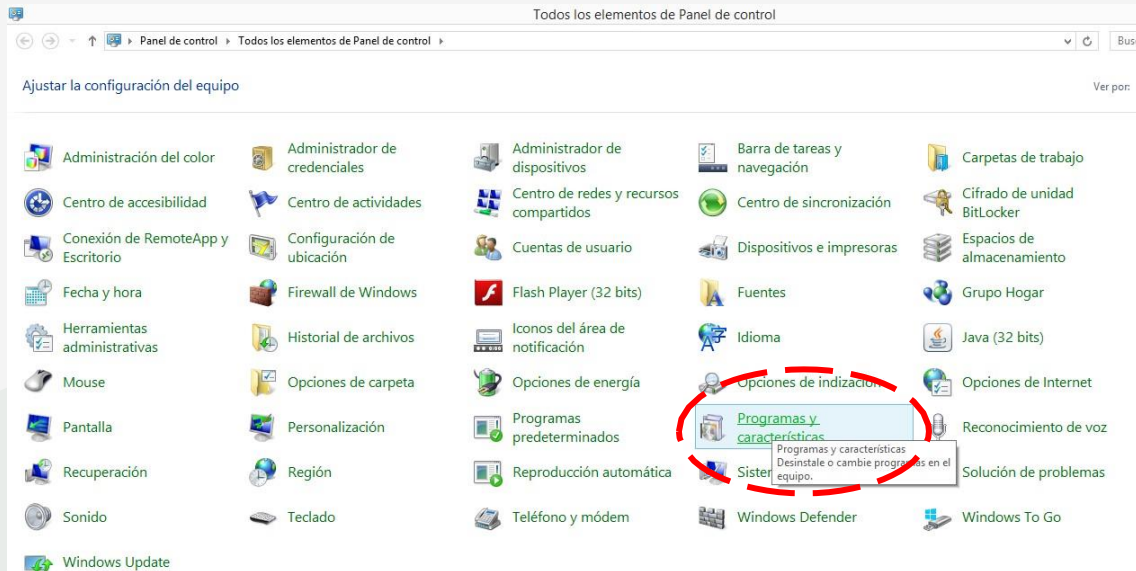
Todos los elementos de Panel de control

Panel de control › Todos los elementos de Panel de control ›

Bus

Ajustar la configuración del equipo

Ver por:

Administración del color
Administrador de credenciales
Administrador de dispositivos
Barra de tareas y navegación
Carpetas de trabajo
Centro de accesibilidad
Centro de actividades
Centro de redes y recursos compartidos
Centro de sincronización
Cifrado de unidad BitLocker
Conexión de RemoteApp y Escritorio
Configuración de ubicación
Cuentas de usuario
Dispositivos e impresoras
Espacios de almacenamiento
Fecha y hora
Firewall de Windows
Flash Player (32 bits)
Fuentes
Grupo Hogar
Herramientas administrativas
Historial de archivos
Iconos del área de notificación
Idioma
Java (32 bits)
Mouse
Opciones de carpeta
Opciones de energía
Opciones de indización
Opciones de Internet
Pantalla
Personalización
Programas predeterminados
Programas y características
Reconocimiento de voz
Recuperación
Región
Reproducción automática
Sister
Solución de problemas
Sonido
Teclado
Teléfono y módem
Windows Defender
Windows To Go
Windows Update

Programas y características
Desinstale o cambie programas en el equipo.